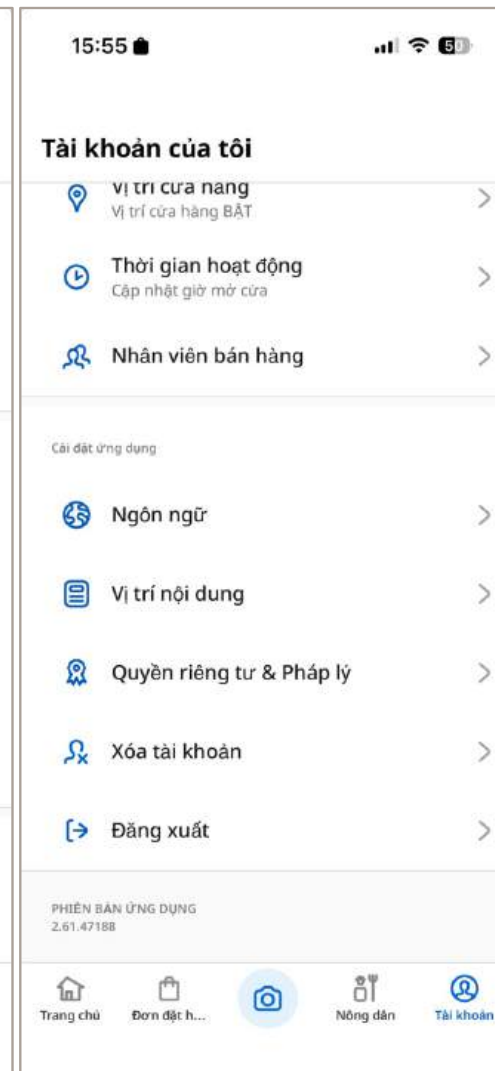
15:55

Tài khoản của tôi

Vị trí cửa hàng
Vị trí cửa hàng BẬT

Thời gian hoạt động
Cập nhật giờ mở cửa

Nhân viên bán hàng

Cài đặt ứng dụng

Ngôn ngữ

Vị trí nội dung

Quyền riêng tư & Pháp lý

Xóa tài khoản

Đăng xuất

PHIÊN BẢN ỨNG DỤNG
2.61.47188

Trang chủ
Đơn đặt h...
Nông dân
Tài khoản